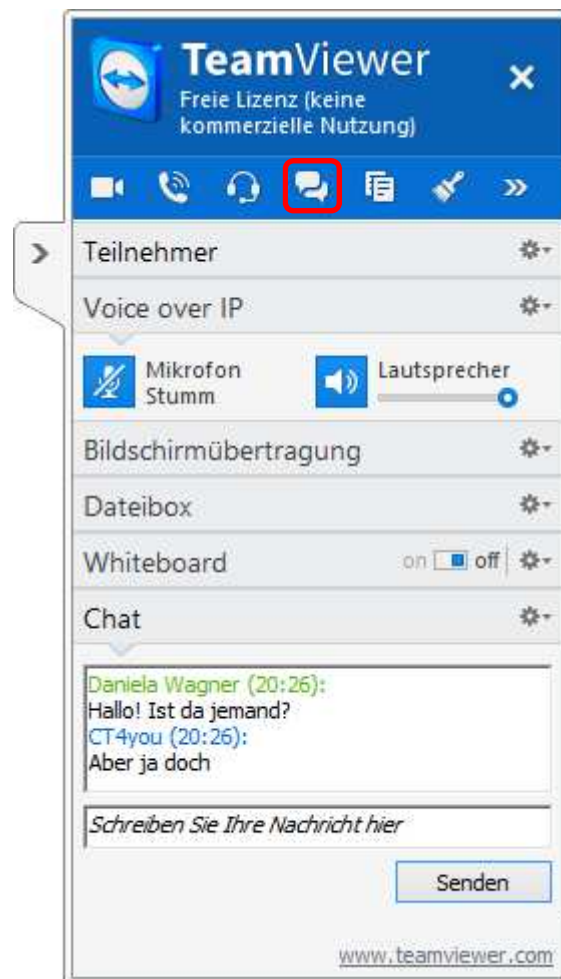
TeamViewer
Freie Lizenz (keine kommerzielle Nutzung)

Teilnehmer

Voice over IP

Mikrofon Stumm

Lautsprecher

Bildschirmübertragung

Dateibox

Whiteboard on off

Chat

Daniela Wagner (20:26):
Hallo! Ist da jemand?
CT4you (20:26):
Aber ja doch

Schreiben Sie Ihre Nachricht hier

Senden

www.teamviewer.com